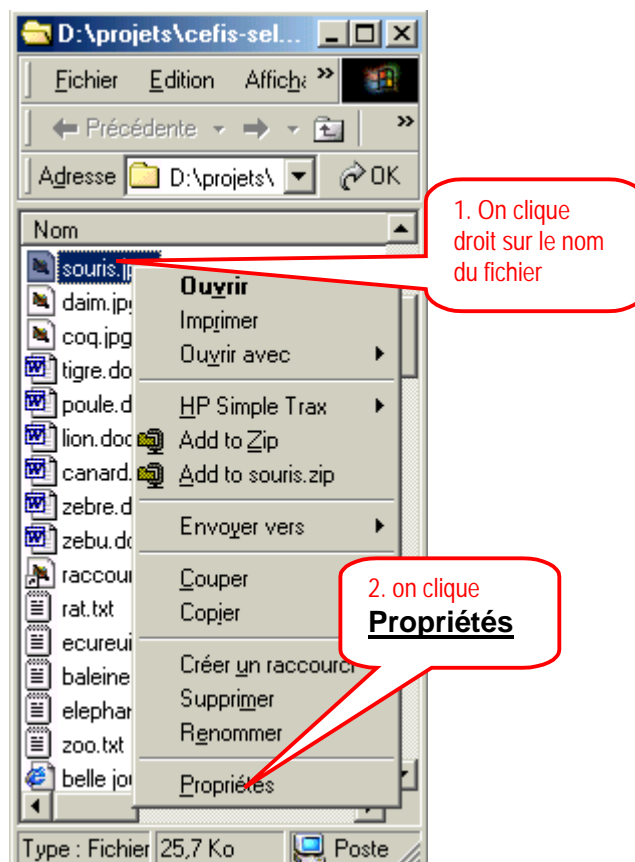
D:\projets\cefis-sel...

Fichier Edition Affich »

Précédente

Adresse D:\projets\ OK

Nom

souris.jp
daim.jpg
coq.jpg
tigre.do
poule.d
lion.doc
canard.
zebre.d
zebu.do
raccour
rat.txt
ecureui
baleine
elephar
zoo.txt
belle jou

Ouvrir
Imprimer
Ouvrir avec
HP Simple Trax
Add to Zip
Add to souris.zip
Envoyer vers
Couper
Copier
Créer un raccourci
Supprimer
Renommer
Propriétés

1. On clique droit sur le nom du fichier

2. on clique **Propriétés**

Type : Fichier 25,7 Ko Poste